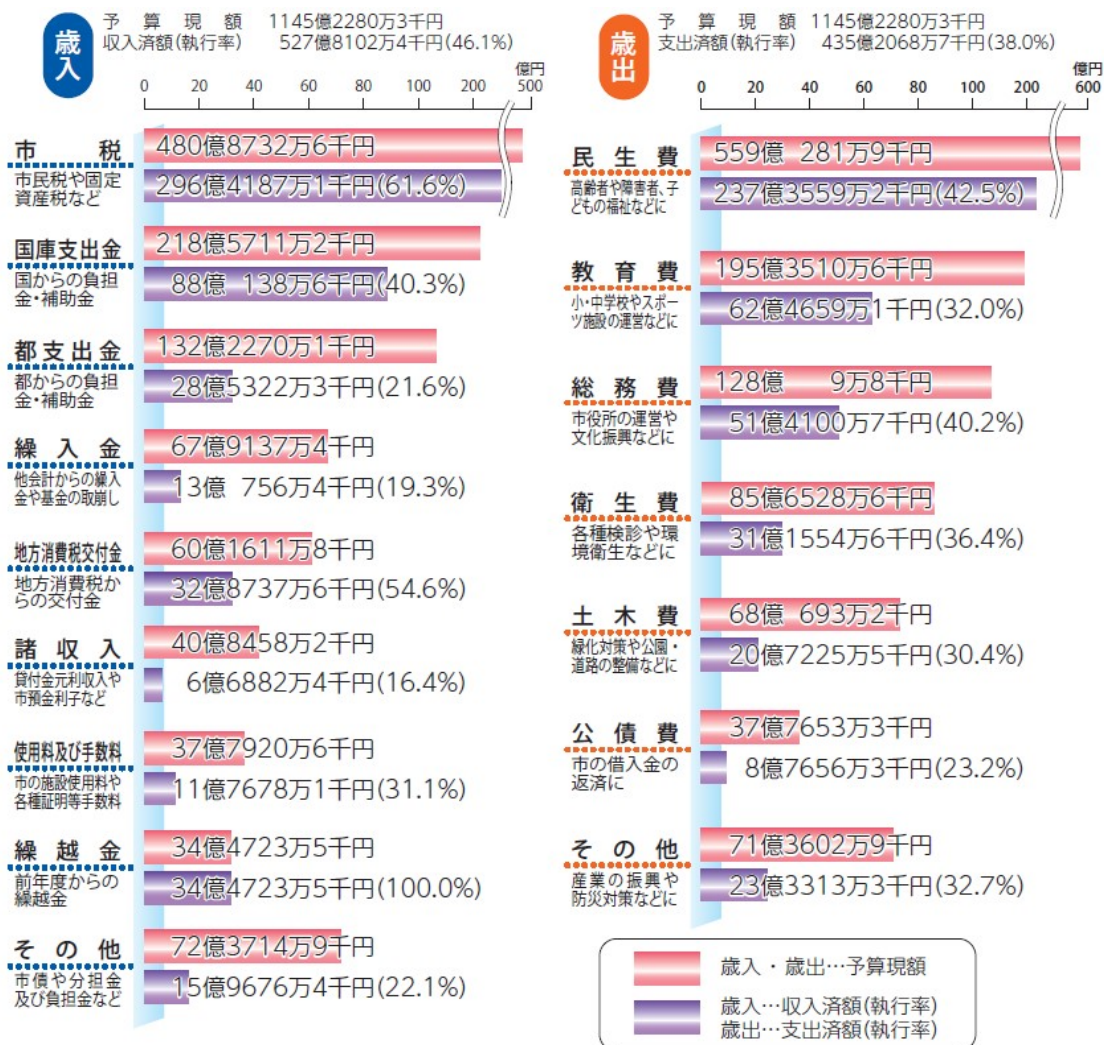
歳入

予算現額 1145億2280万3千円
収入済額(執行率) 527億8102万4千円(46.1%)

億円
0 20 40 60 80 100 200 500

市税
市民税や固定資産税など
480億8732万6千円
296億4187万1千円(61.6%)

国庫支出金
国からの負担金・補助金
218億5711万2千円
88億 138万6千円(40.3%)

都支出金
都からの負担金・補助金
132億2270万1千円
28億5322万3千円(21.6%)

繰入金
他会計からの繰入金や基金の取崩し
67億9137万4千円
13億 756万4千円(19.3%)

地方消費税交付金
地方消費税からの交付金
60億1611万8千円
32億8737万6千円(54.6%)

諸収入
貸付金元利収入や市預金利子など
40億8458万2千円
6億6882万4千円(16.4%)

使用料及び手数料
市の施設使用料や各種証明等手数料
37億7920万6千円
11億7678万1千円(31.1%)

繰越金
前年度からの繰越金
34億4723万5千円
34億4723万5千円(100.0%)

その他
市債や分担金及び負担金など
72億3714万9千円
15億9676万4千円(22.1%)

歳出

予算現額 1145億2280万3千円
支出済額(執行率) 435億2068万7千円(38.0%)

億円
0 20 40 60 80 100 200 600

民生費
高齢者や障害者、子どもの福祉などに
559億 281万9千円
237億3559万2千円(42.5%)

教育費
小・中学校やスポーツ施設の運営などに
195億3510万6千円
62億4659万1千円(32.0%)

総務費
市役所の運営や文化振興などに
128億 9万8千円
51億4100万7千円(40.2%)

衛生費
各種検診や環境衛生などに
85億6528万6千円
31億1554万6千円(36.4%)

土木費
緑化対策や公園・道路の整備などに
68億 693万2千円
20億7225万5千円(30.4%)

公債費
市の借入金の返済に
37億7653万3千円
8億7656万3千円(23.2%)

その他
産業の振興や防災対策などに
71億3602万9千円
23億3313万3千円(32.7%)

歳入・歳出…予算現額
歳入…収入済額(執行率)
歳出…支出済額(執行率)